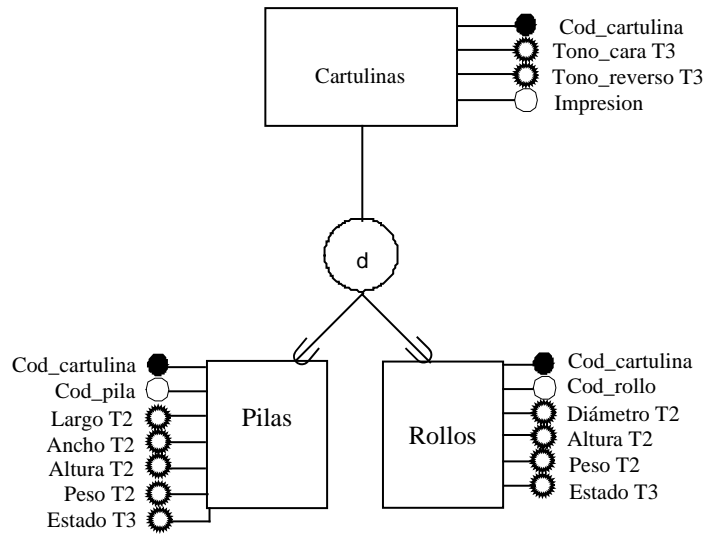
Cartulinas

Cod_cartulina
Tono_cara T3
Tono_reverso T3
Impresion

d

Cod_cartulina
Cod_pila
Largo T2
Ancho T2
Altura T2
Peso T2
Estado T3

Pilas

Rollos

Cod_cartulina
Cod_rollo
Diámetro T2
Altura T2
Peso T2
Estado T3